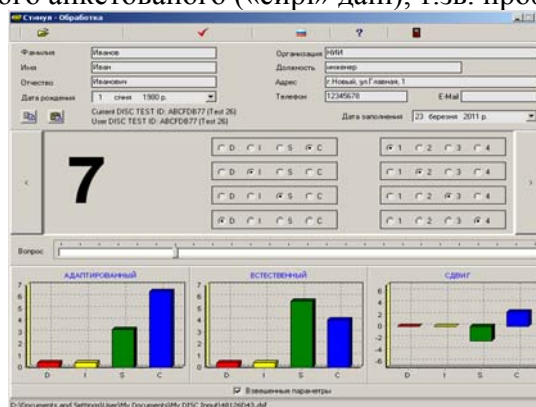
ого анкетованого («сирі» дані), т.зв. про

Стимул - Обработка

Фамилия Иванов
Имя Иван
Отчество Иванович
Дата рождения 1 січня 1980 р.

Организация НИИ
Должность инженер
Адрес г.Новый, ул.Главная, 1
Телефон 12345678
E-Mail

Current DISC TEST ID: ABCFDB77 (Test 26)
User DISC TEST ID: ABCFDB77 (Test 26)

Дата заполнения 23 березня 2011 р.

7

D I S C
D I S C
D I S C
D I S C

1 2 3 4
1 2 3 4
1 2 3 4
1 2 3 4

Вопрос

АДАПТИРОВАННЫЙ
ЕСТЕСТВЕННЫЙ
СДВИГ

7 6 5 4 3 2 1 0
D I S C

7 6 5 4 3 2 1 0
D I S C

6 4 2 0 -2 -4 -6
D I S C

Взвешенные параметры

D:\Documents and Settings\User\My Documents\My DISC\Input\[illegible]